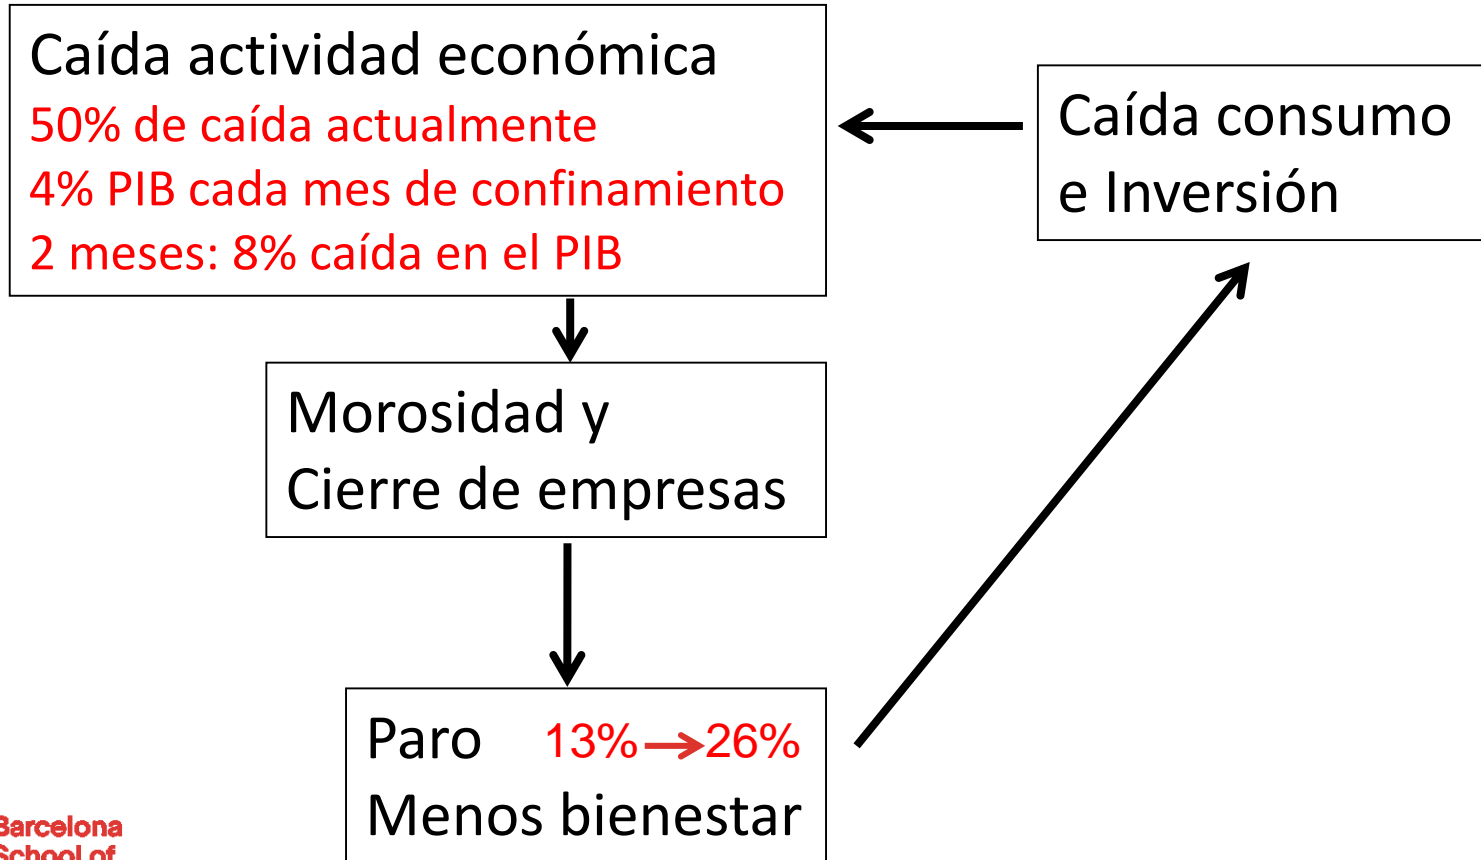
Caída actividad económica
50% de caída actualmente
4% PIB cada mes de confinamiento
2 meses: 8% caída en el PIB

Caída consumo e Inversión

Morosidad y Cierre de empresas

Paro 13% → 26%
Menos bienestar

Barcelona School of